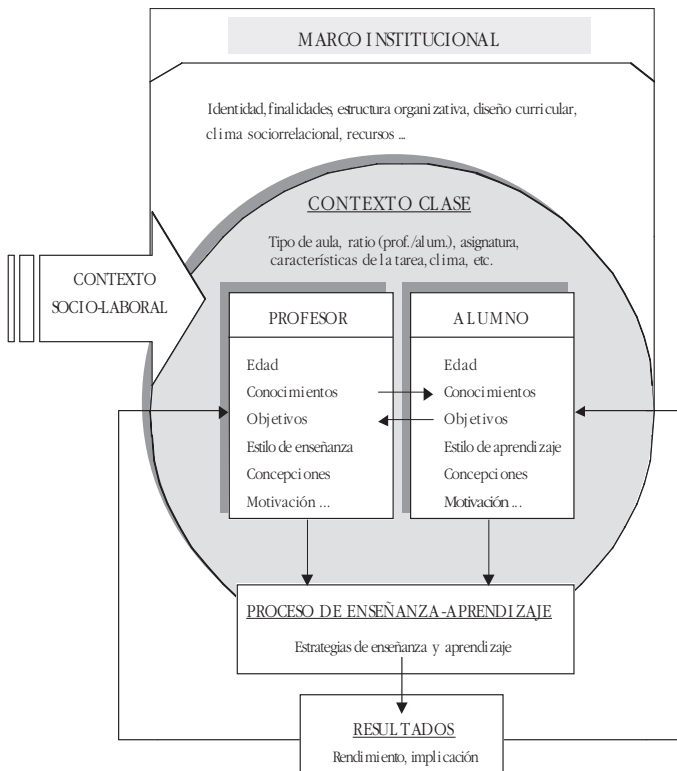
MARCO INSTITUCIONAL

Identidad, finalidades, estructura organizativa, diseño curricular, clima sociorrelacional, recursos ...

CONTEXTO CLASE

Tipo de aula, ratio (prof./alum.), asignatura, características de la tarea, clima, etc.

CONTEXTO SOCIO-LABORAL

PROFESOR

Edad
Conocimientos
Objetivos
Estilo de enseñanza
Concepciones
Motivación ...

ALUMNO

Edad
Conocimientos
Objetivos
Estilo de aprendizaje
Concepciones
Motivación ...

PROCESO DE ENSEÑANZA-APRENDIZAJE

Estrategias de enseñanza y aprendizaje

RESULTADOS

Rendimiento, implicación